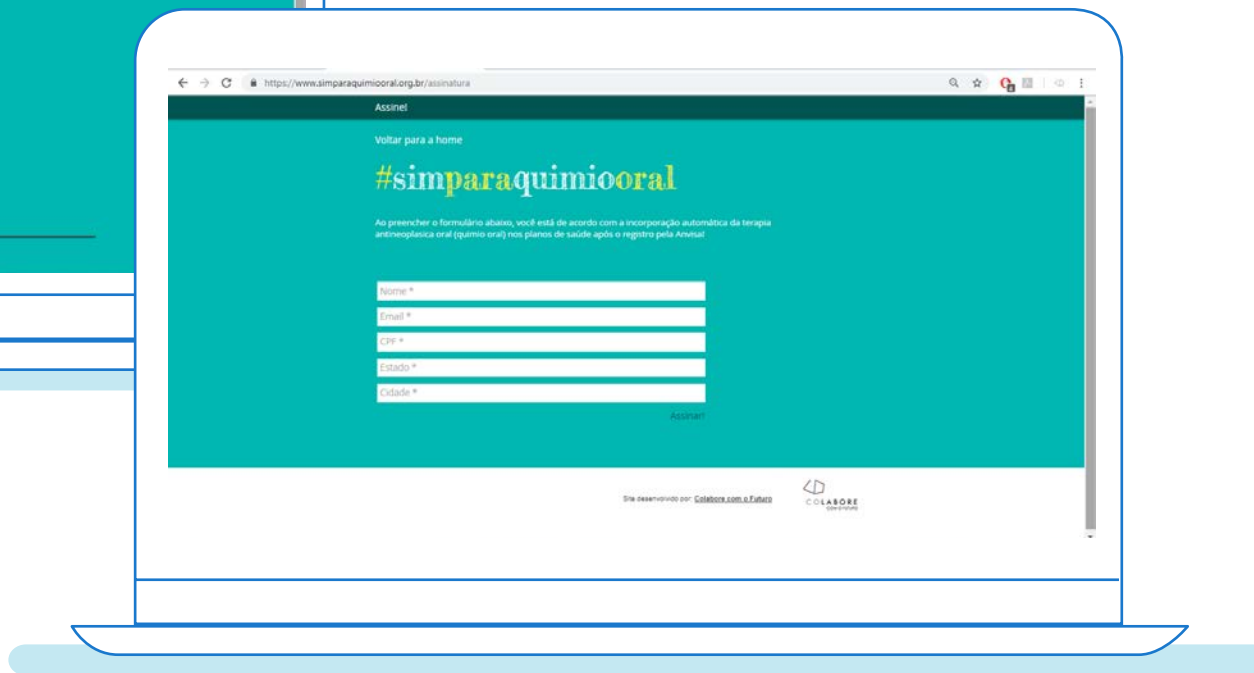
https://www.simparaquimiooral.org.br/assinatura

Assine!

Voltar para a home

#simparaquimiooral

Ao preencher o formulário abaixo, você está de acordo com a incorporação automática da terapia antineoplasica oral (quimio oral) nos planos de saúde após o registro pela Anvisa!

Nome *

Email *

CPF *

Estado *

Cidade *

Assinar!

Site desenvolvido por: Colabore com o Futuro

COLABORE
com o futuro